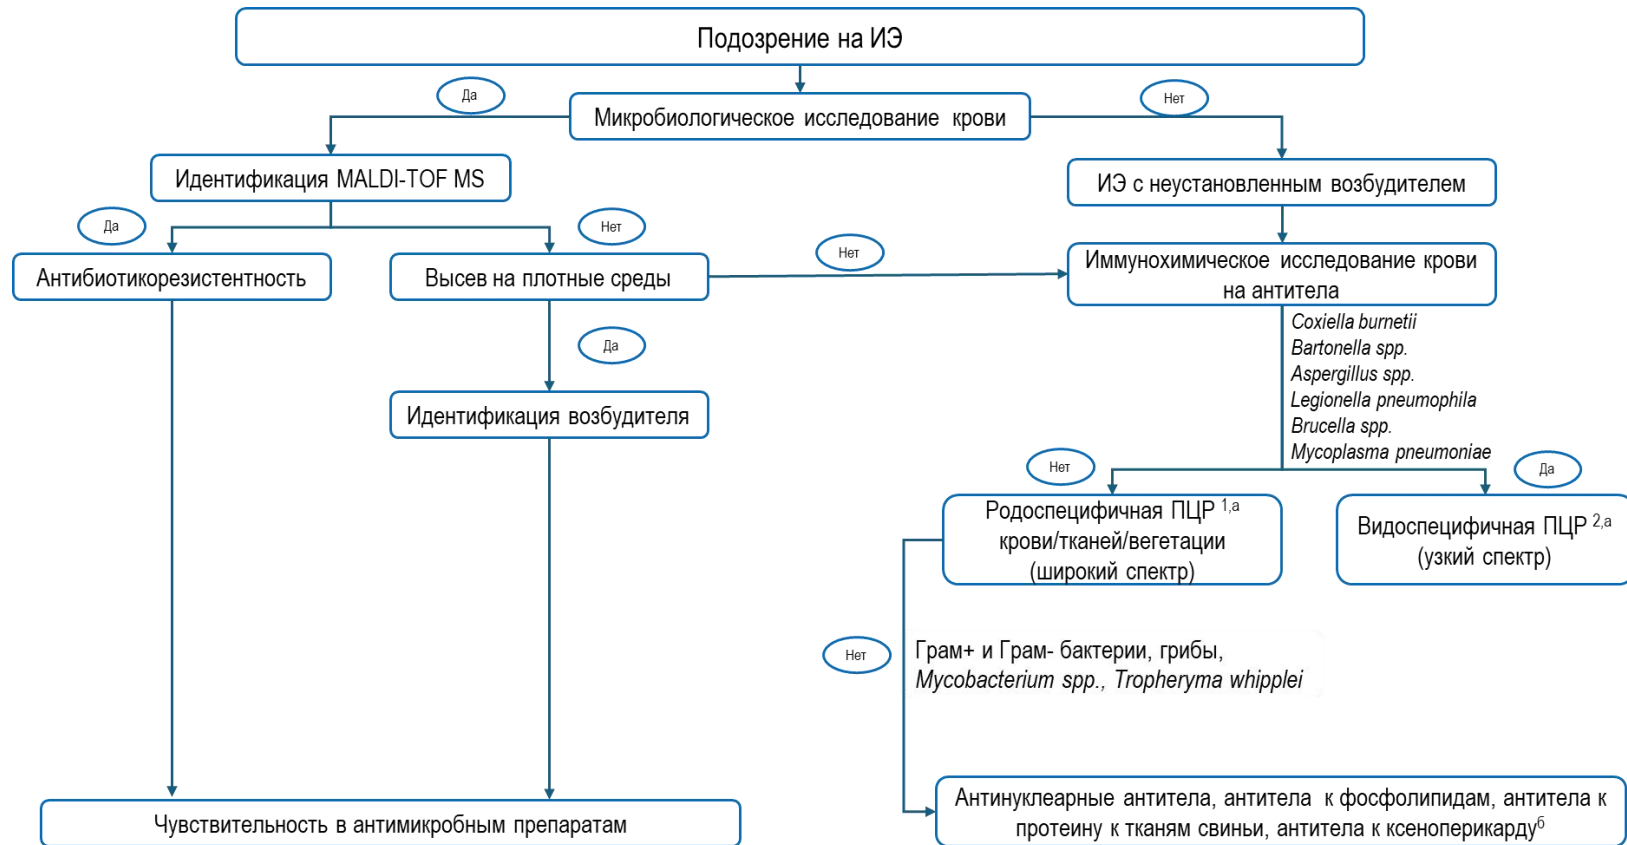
Подозрение на ИЭ

Да

Микробиологическое исследование крови

Нет

Идентификация MALDI-TOF MS

ИЭ с неустановленным возбудителем

Да

Нет

Антибиотикорезистентность

Высев на плотные среды

Нет

Иммунохимическое исследование крови на антитела

Да

Идентификация возбудителя

Coxiella burnetii
Bartonella spp.
Aspergillus spp.
Legionella pneumophila
Brucella spp.
Mycoplasma pneumoniae

Нет

Да

Родоспецифичная ПЦР $^{1,а}$ крови/тканей/вегетации (широкий спектр)

Видоспецифичная ПЦР $^{2,а}$ (узкий спектр)

Нет

Грам+ и Грам- бактерии, грибы,
Mycobacterium spp., Tropheryma whipplei

Чувствительность в антимикробным препаратам

Антинуклеарные антитела, антитела к фосфолипидам, антитела к протеину к тканям свиньи, антитела к ксеноперикарду$^{б}$